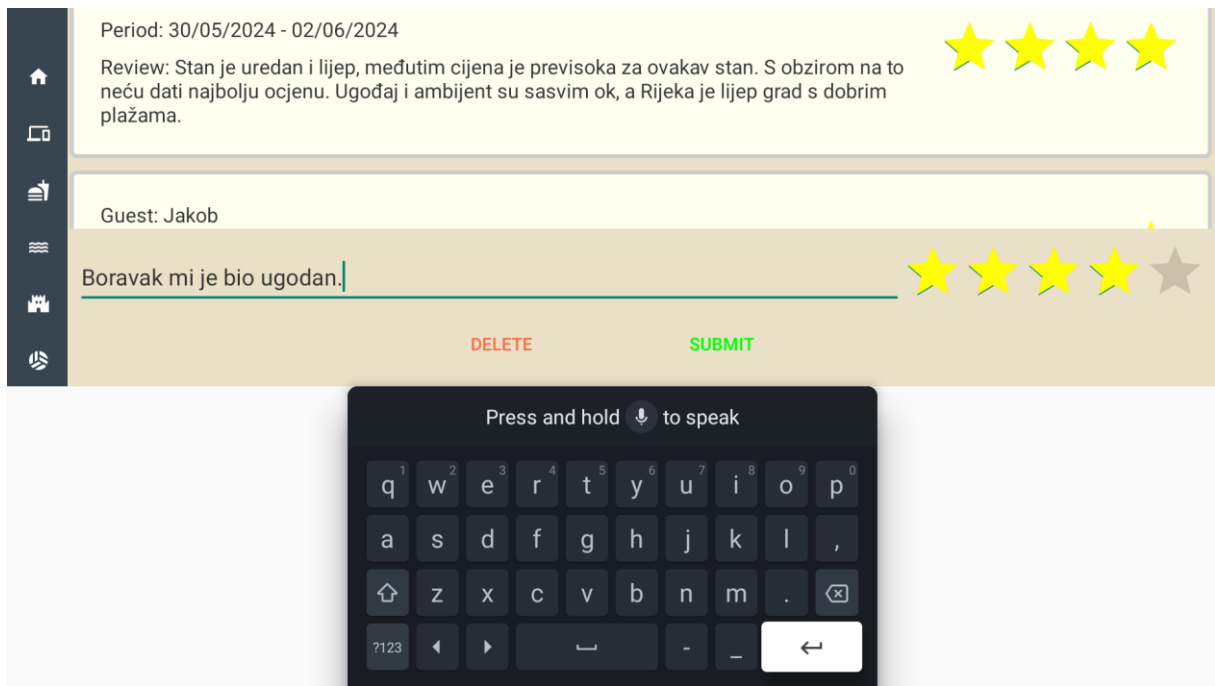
Period: 30/05/2024 - 02/06/2024

Review: Stan je uredan i lijep, međutim cijena je previsoka za ovakav stan. S obzirom na to neću dati najbolju ocjenu. Ugođaj i ambijent su sasvim ok, a Rijeka je lijep grad s dobrim plažama.

Guest: Jakob

Boravak mi je bio ugodan.

DELETE

SUBMIT

Press and hold to speak

| q 1 | w 2 | e 3 | r 4 | t 5 | y 6 | u 7 | i 8 | o 9 | p 0 |
|---|---|---|---|---|---|---|---|---|---|
| a | s | d | f | g | h | j | k | l | , |
| ⇧ | z | x | c | v | b | n | m | . | ⌫ |
| ?123 | ◀ | ▶ | ␣ | | - | _ | ↵ | | |